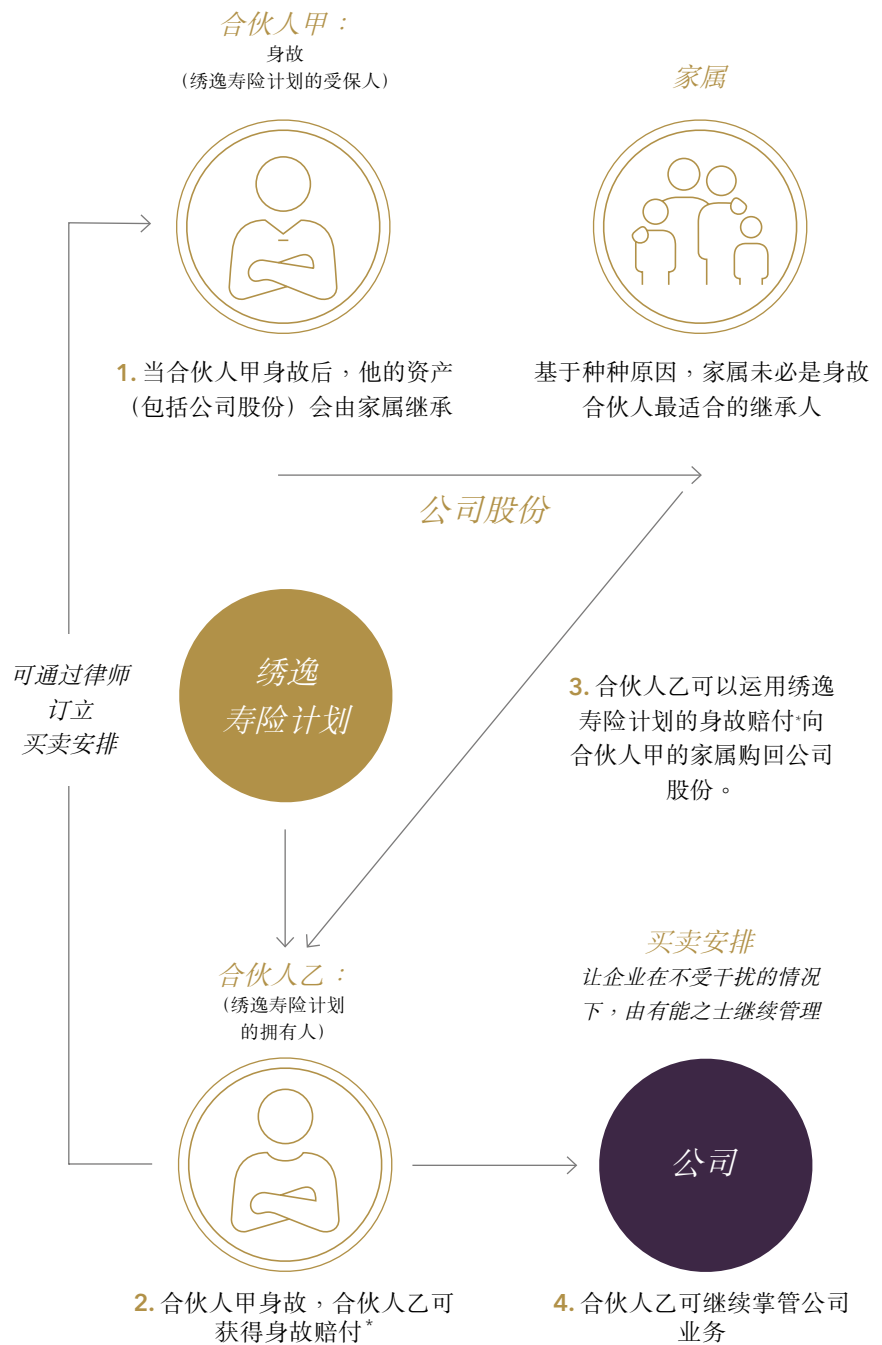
合伙人甲：
身故
（绣逸寿险计划的受保人）

家属

1. 当合伙人甲身故后，他的资产（包括公司股份）会由家属继承

基于种种原因，家属未必是身故合伙人最适合的继承人

公司股份

可通过律师订立买卖安排

绣逸寿险计划

3. 合伙人乙可以运用绣逸寿险计划的身故赔付*向合伙人甲的家属购回公司股份。

合伙人乙：
（绣逸寿险计划的拥有人）

买卖安排
让企业在不受干扰的情况下，由有能之士继续管理

公司

2. 合伙人甲身故，合伙人乙可获得身故赔付*

4. 合伙人乙可继续掌管公司业务